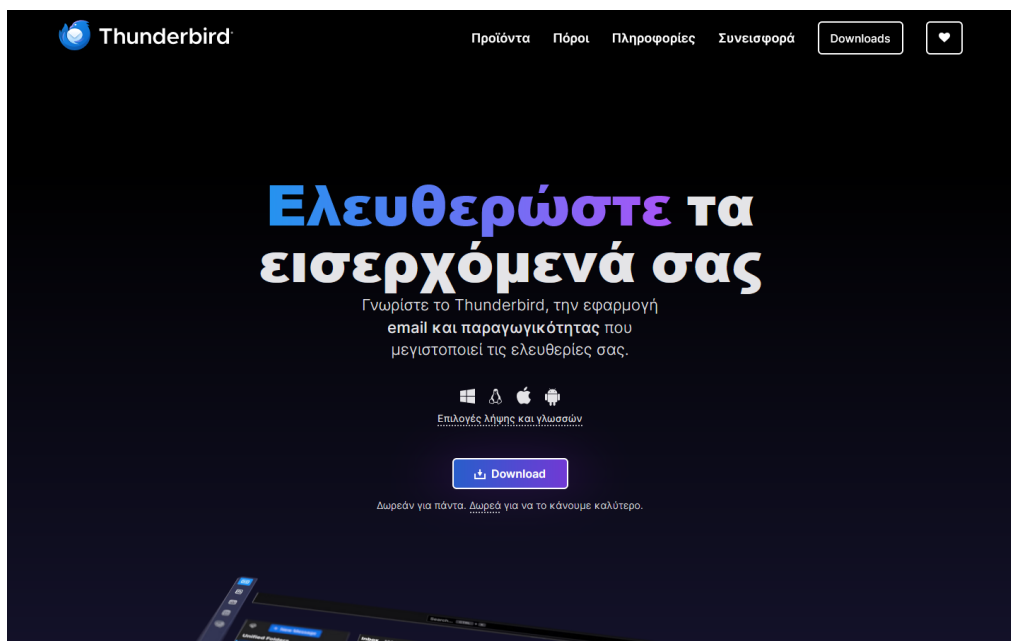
Thunderbird

Προϊόντα Πόροι Πληροφορίες Συνεισφορά Downloads

Ελευθερώστε τα εισερχόμενά σας

Γνωρίστε το Thunderbird, την εφαρμογή **email και παραγωγικότητας** που μεγιστοποιεί τις ελευθερίες σας.

Επιλογές λήψης και γλωσσών

Download

Δωρεάν για πάντα. Δωρεά για να το κάνουμε καλύτερο.